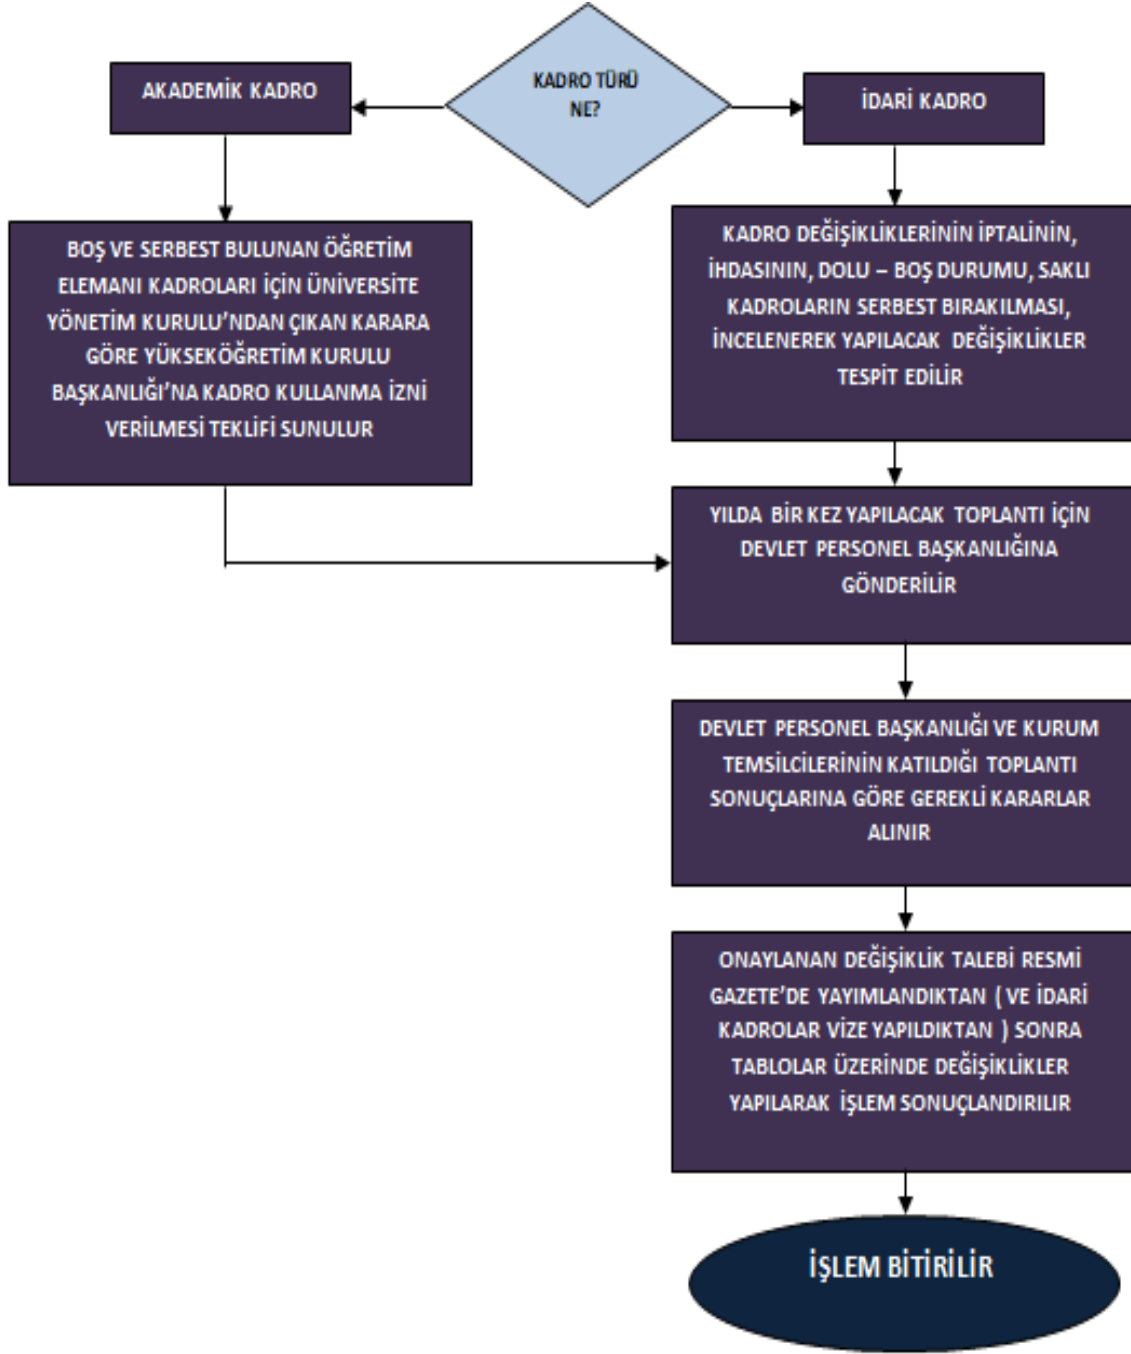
KADRO TÜRÜ NE?

AKADEMİK KADRO

İDARİ KADRO

BOŞ VE SERBEST BULUNAN ÖĞRETİM ELEMANI KADROLARI İÇİN ÜNİVERSİTE YÖNETİM KURULU'NDAN ÇIKAN KARARA GÖRE YÜKSEKÖĞRETİM KURULU BAŞKANLIĞI'NA KADRO KULLANMA İZNİ VERİLMESİ TEKLİFİ SUNULUR

KADRO DEĞİŞİKLİKLERİNİN İPTALİNİN, İHDASININ, DOLU – BOŞ DURUMU, SAKLI KADROLARIN SERBEST BIRAKILMASI, İNCELENEREK YAPILACAK DEĞİŞİKLİKLER TESPİT EDİLİR

YILDA BİR KEZ YAPILACAK TOPLANTI İÇİN DEVLET PERSONEL BAŞKANLIĞINA GÖNDERİLİR

DEVLET PERSONEL BAŞKANLIĞI VE KURUM TEMSİLCİLERİNİN KATILDIĞI TOPLANTI SONUÇLARINA GÖRE GEREKLİ KARARLAR ALINIR

ONAYLANAN DEĞİŞİKLİK TALEBİ RESMİ GAZETE'DE YAYIMLANDIKTAN ( VE İDARİ KADROLAR VİZE YAPILDIKTAN ) SONRA TABLOLAR ÜZERİNDE DEĞİŞİKLİKLER YAPILARAK İŞLEM SONUÇLANDIRILIR

İŞLEM BİTİRİLİR